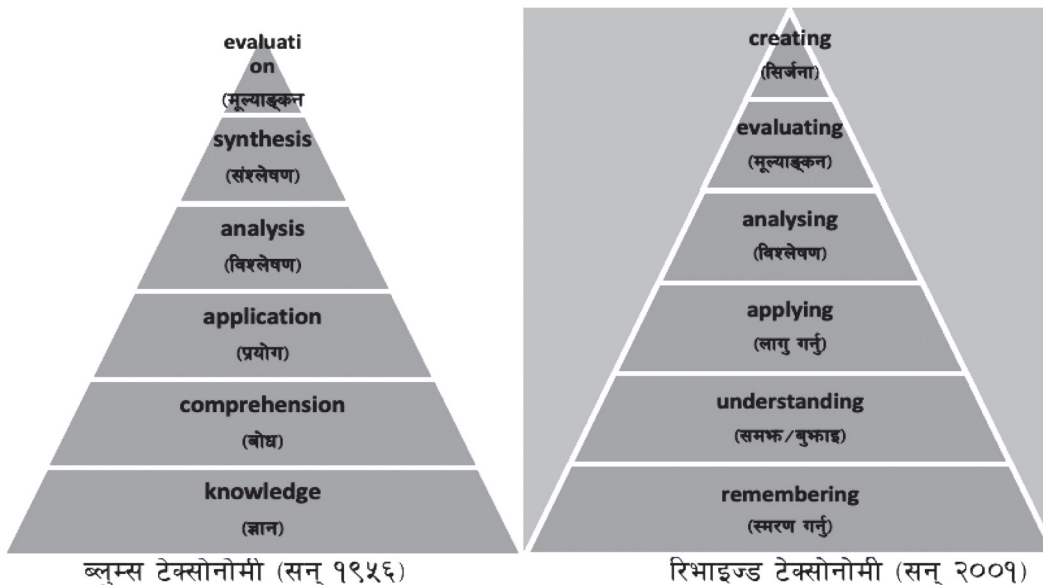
evaluati
on
(मूल्याङ्कन

synthesis
(संश्लेषण)

analysis
(विश्लेषण)

application
(प्रयोग)

comprehension
(बोध)

knowledge
(ज्ञान)

ब्लुम्स टेक्सोनोमी (सन् १९५६)

creating
(सिर्जना)

evaluating
(मूल्याङ्कन)

analysing
(विश्लेषण)

applying
(लागु गर्नु)

understanding
(समझ/बुझाइ)

remembering
(स्मरण गर्नु)

रिभाइज्ड टेक्सोनोमी (सन् २००१)